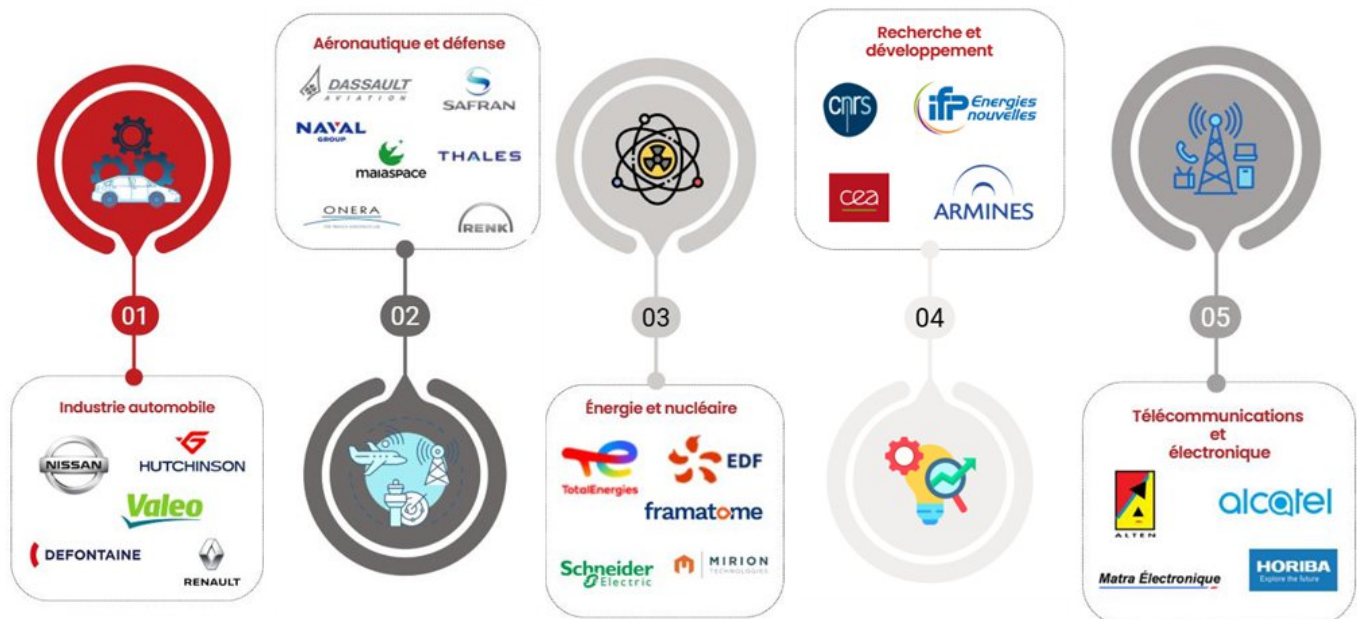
Aéronautique et défense

DASSAULT AVIATION

SAFRAN

NAVAL GROUP

maiaspace

THALES

ONERA

RENK

Recherche et développement

cnrs

ifp Energies nouvelles

cea

ARMINES

01

02

03

04

05

Industrie automobile

NISSAN

HUTCHINSON

Valeo

DEFONTAINE

RENAULT

Énergie et nucléaire

TotalEnergies

EDF

framatome

Schneider Electric

MIRION TECHNOLOGIES

Télécommunications et électronique

ALTEN

alcatel

Matra Électronique

HORIBA Explore the future